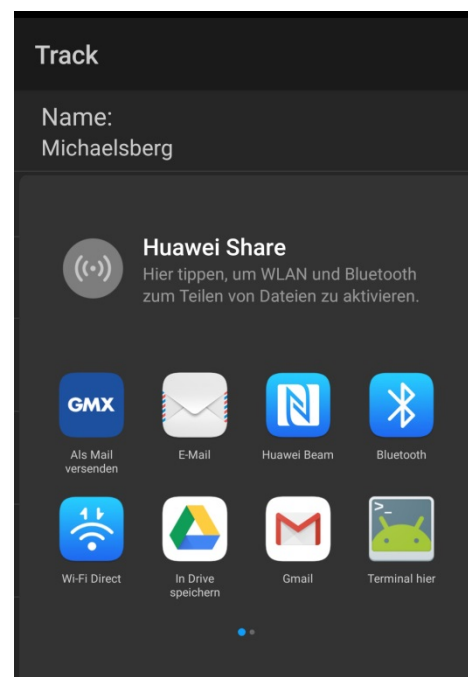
Track

Name:
Michaelsberg

Huawei Share
Hier tippen, um WLAN und Bluetooth zum Teilen von Dateien zu aktivieren.

GMX
Als Mail versenden

E-Mail

Huawei Beam

Bluetooth

Wi-Fi Direct

In Drive speichern

Gmail

Terminal hier